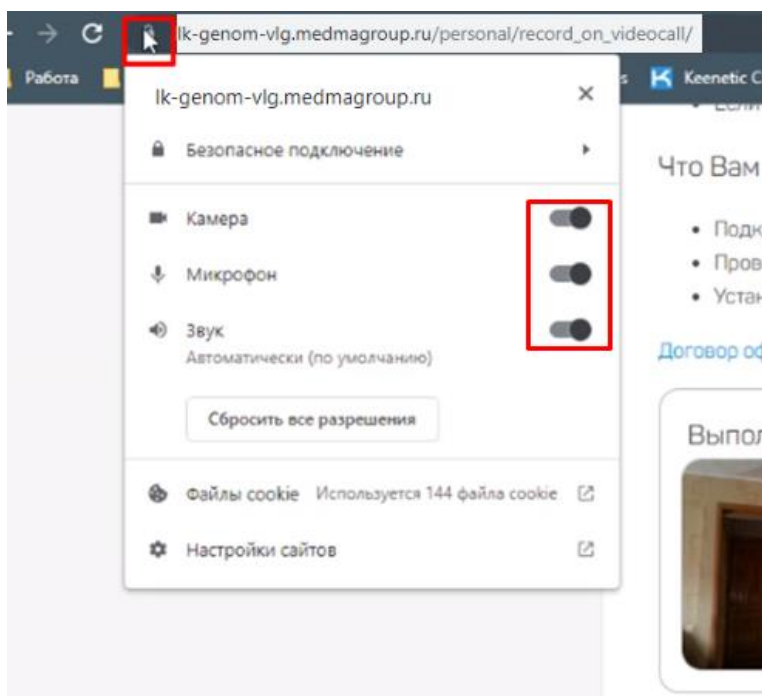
lk-genom-vlg.medmagroup.ru/personal/record_on_videocall/

Работа

Keenetic C

lk-genom-vlg.medmagroup.ru

Безопасное подключение

Камера

Микрофон

Звук
Автоматически (по умолчанию)

Сбросить все разрешения

Файлы cookie Используется 144 файла cookie

Настройки сайтов

Что Вам

• Подк
• Пров
• Устан

Договор оф

Выпол